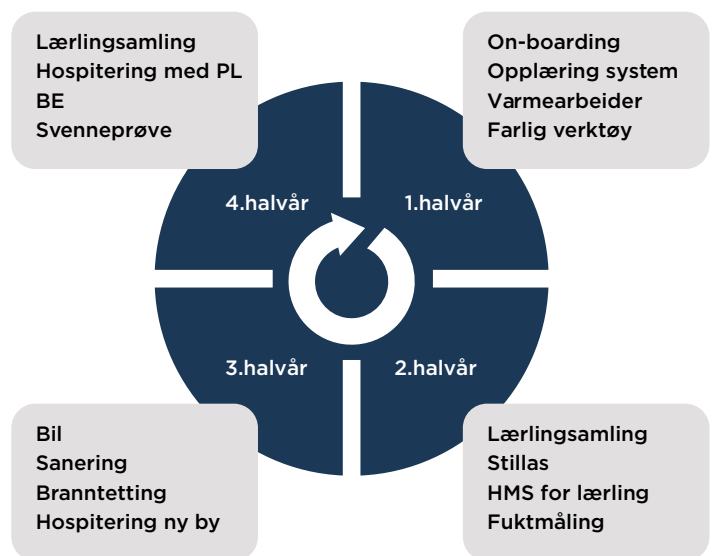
Lærlingsamling
Hospitering med PL
BE
Svenneprøve

On-boarding
Opplæring system
Varmearbeider
Farlig verktøy

4.halvår

1.halvår

3.halvår

2.halvår

Bil
Sanering
Branntetting
Hospitering ny by

Lærlingsamling
Stillas
HMS for lærling
Fuktmåling